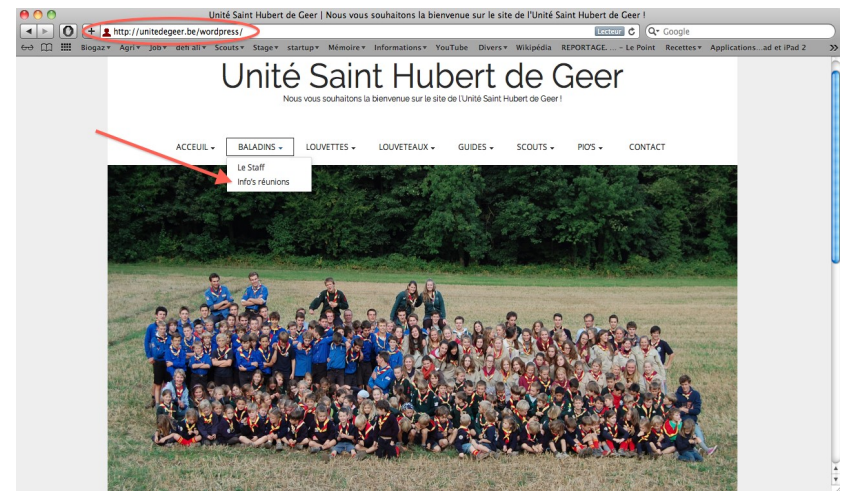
Unité Saint Hubert de Geer | Nous vous souhaitons la bienvenue sur le site de l'Unité Saint Hubert de Geer !

http://unitedegeer.be/wordpress/

Lecteur

Google

Biogaz▾ Agri▾ Job▾ deh all▾ Scouts▾ Stage▾ startup▾ Mémoire▾ Informations▾ YouTube Divers▾ Wikipédia REPORTAGE... – Le Point Recettes▾ Applications...ad et iPad 2

Unité Saint Hubert de Geer

Nous vous souhaitons la bienvenue sur le site de l'Unité Saint Hubert de Geer !

ACCEUIL ▾ BALADINS ▾ LOUVETTES ▾ LOUVETEAUX ▾ GUIDES ▾ SCOUTS ▾ PIO'S ▾ CONTACT

Le Staff
Info's réunions